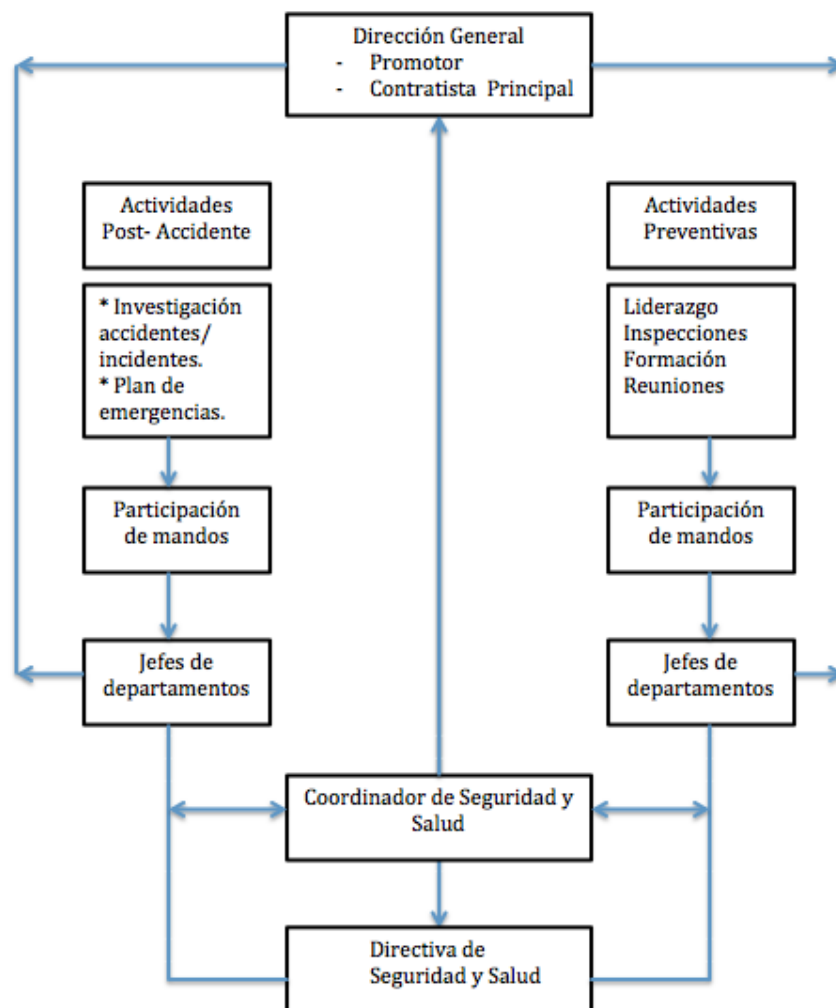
Dirección General
- Promotor
- Contratista Principal

Actividades Post- Accidente

* Investigación accidentes/ incidentes.
* Plan de emergencias.

Participación de mandos

Jefes de departamentos

Actividades Preventivas

Liderazgo
Inspecciones
Formación
Reuniones

Participación de mandos

Jefes de departamentos

Coordinador de Seguridad y Salud

Directiva de Seguridad y Salud